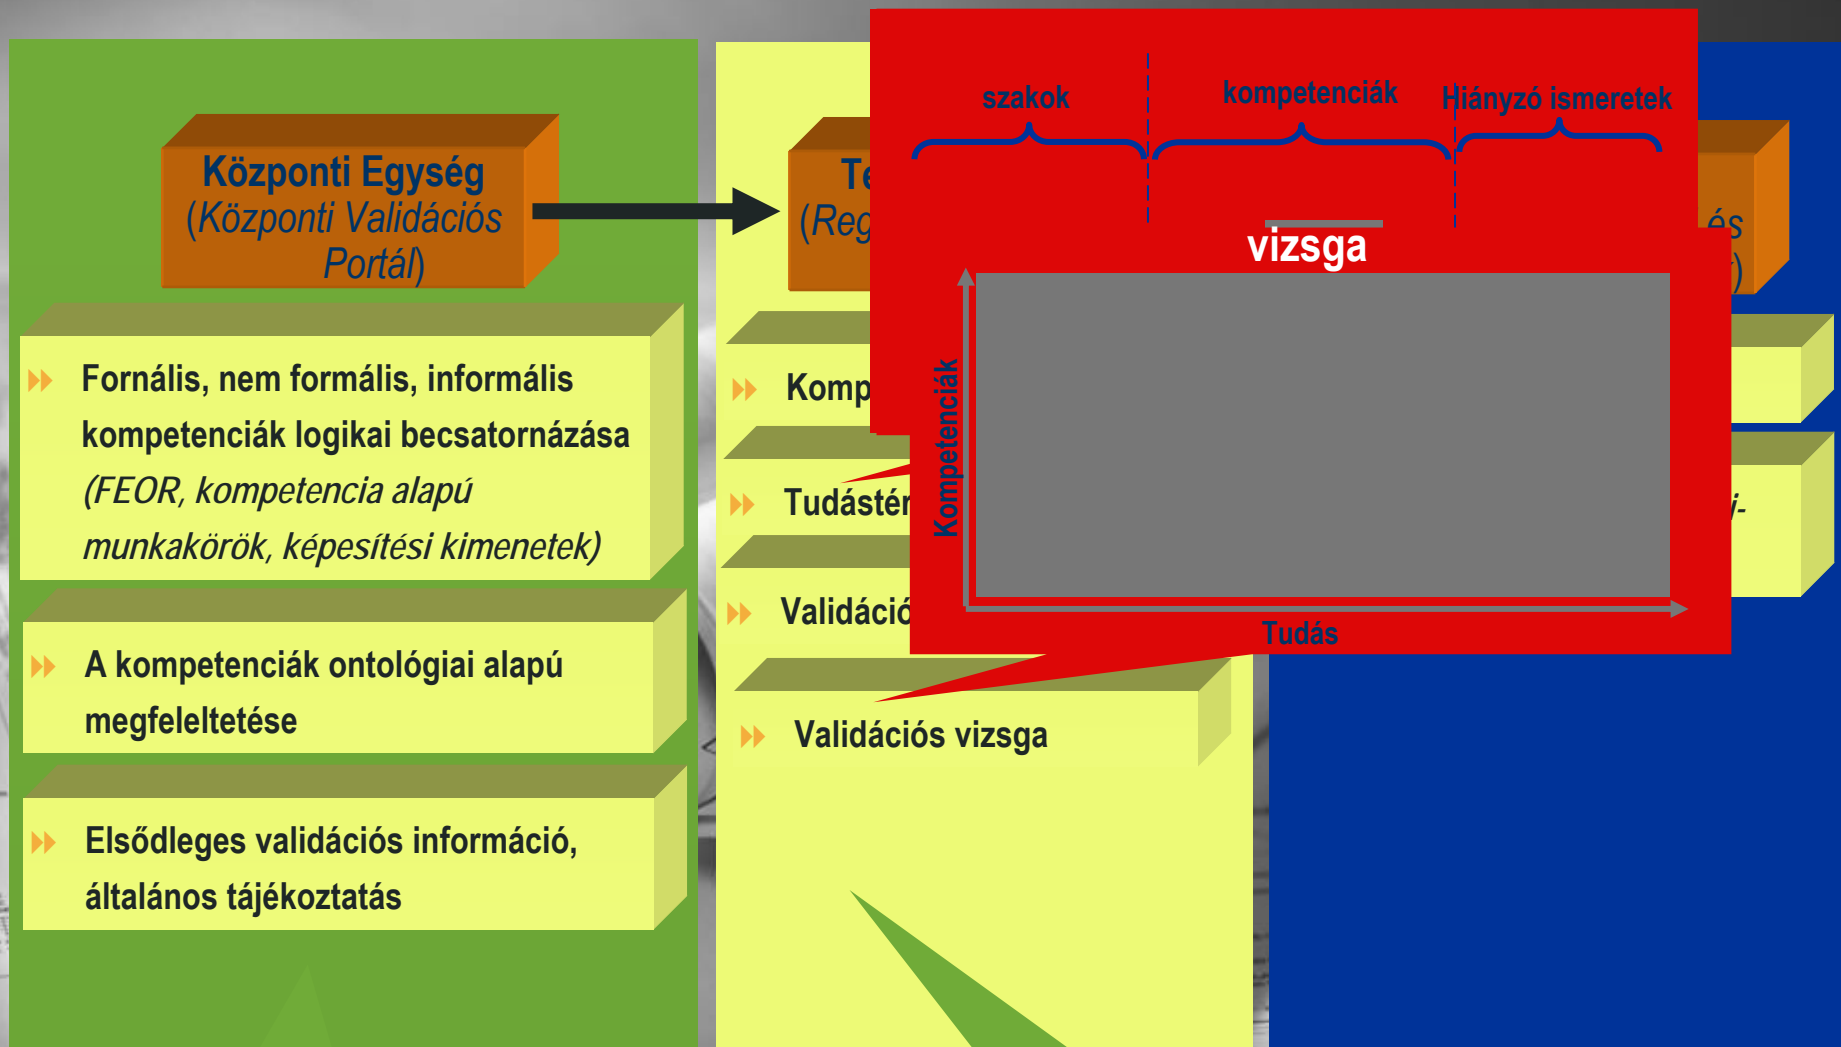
Központi Egység
(Központi Validációs Portál)

Fornális, nem formális, informális kompetenciák logikai becsatornázása (FEOR, kompetencia alapú munkakörök, képesítési kimenetek)

A kompetenciák ontológiai alapú megfeleltetése

Elsődleges validációs információ, általános tájékoztatás

Te
(Reg

Komp

Tudástér

Validáció

Validációs vizsga

szakok
kompetenciák
Hiányzó ismeretek

vizsga

Kompetenciák

Tudás

és
)

i-